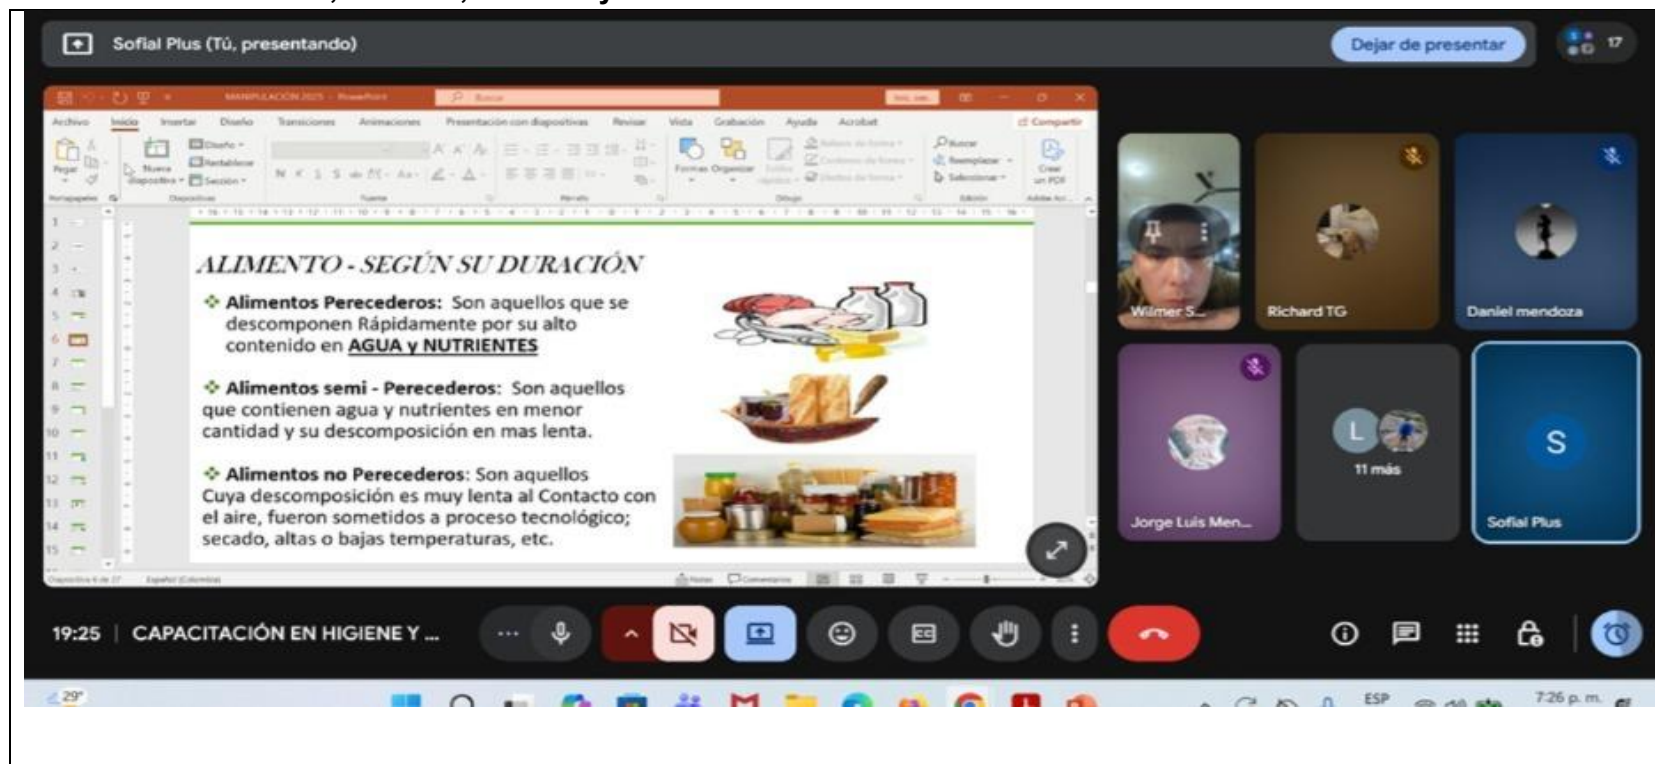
Sofial Plus (Tú, presentando)

Dejar de presentar

17

MANIPULACIÓN 2025 - PowerPoint

Archivo Inicio Insertar Diseño Transiciones Animaciones Presentación con diapositivas Revisar Vista Grabación Ayuda Acrobat

Compartir

ALIMENTO - SEGÚN SU DURACIÓN

❖ Alimentos Perecederos: Son aquellos que se descomponen Rápidamente por su alto contenido en AGUA y NUTRIENTES

❖ Alimentos semi - Perecederos: Son aquellos que contienen agua y nutrientes en menor cantidad y su descomposición en mas lenta.

❖ Alimentos no Perecederos: Son aquellos Cuya descomposición es muy lenta al Contacto con el aire, fueron sometidos a proceso tecnológico; secado, altas o bajas temperaturas, etc.

Wilmer S...

Richard TG

Daniel mendoza

Jorge Luis Men...

L

11 más

S

Sofial Plus

19:25 | CAPACITACIÓN EN HIGIENE Y ...

29°

ESP

7:26 p. m.